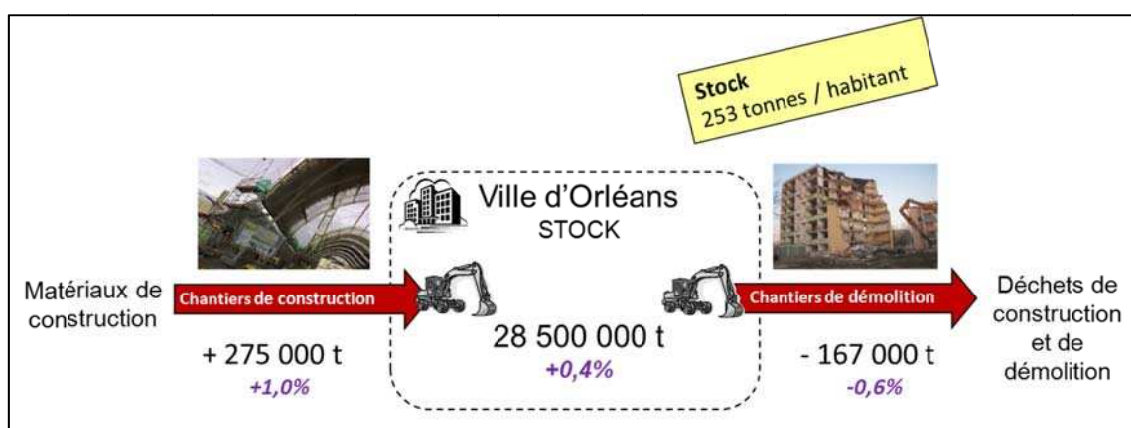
Stock
253 tonnes / habitant

Ville d'Orléans
STOCK

Matériaux de construction

Chantiers de construction

+ 275 000 t
+1,0%

28 500 000 t
+0,4%

Chantiers de démolition

- 167 000 t
-0,6%

Déchets de construction et de démolition